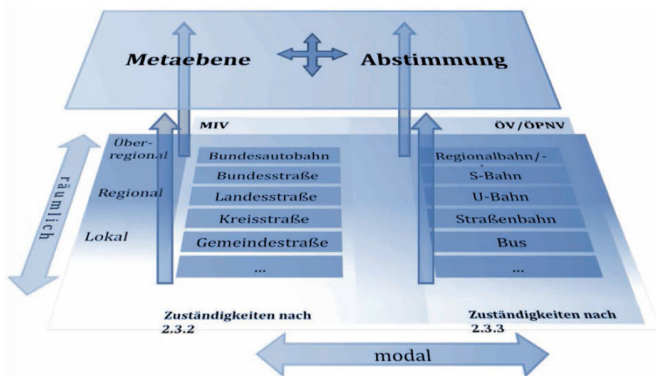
Metaebene

Abstimmung

MIV

ÖV/ÖPNV

Über-regional

Regional

Lokal

räumlich

Bundesautobahn

Bundesstraße

Landesstraße

Kreisstraße

Gemeindestraße

...

Regionalbahn/-

S-Bahn

U-Bahn

Straßenbahn

Bus

...

Zuständigkeiten nach 2.3.2

Zuständigkeiten nach 2.3.3

modal